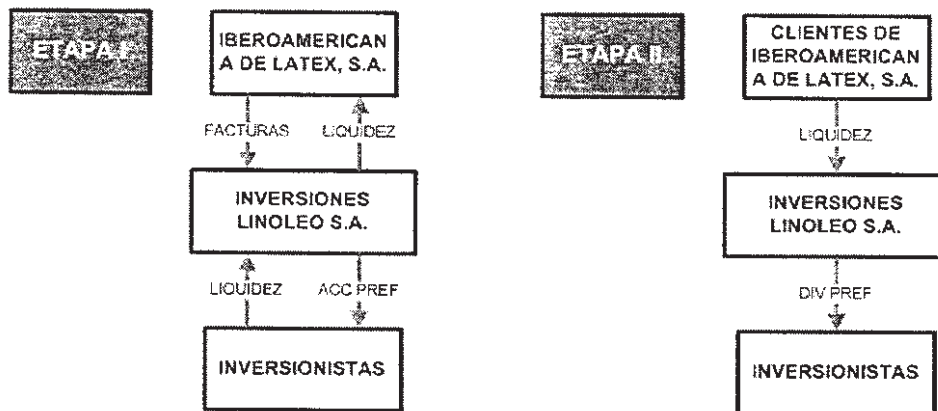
ETAPA I

IBEROAMERICANA DE LATEX, S.A.

FACTURAS

LIQUIDEZ

INVERSIONES LINOLEO S.A.

LIQUIDEZ

ACC PREF

INVERSIONISTAS

ETAPA II

CLIENTES DE IBEROAMERICANA DE LATEX, S.A.

LIQUIDEZ

INVERSIONES LINOLEO S.A.

DIV PREF

INVERSIONISTAS